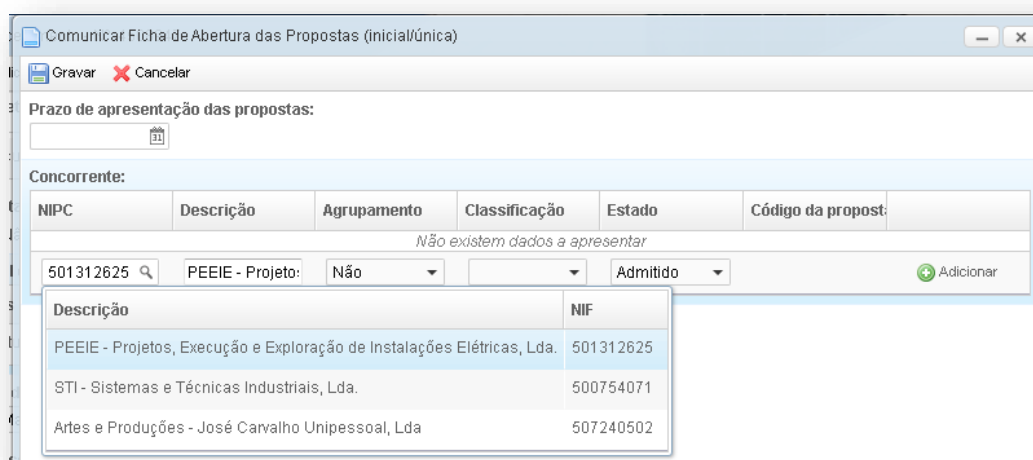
Comunicar Ficha de Abertura das Propostas (inicial/única)

Gravar Cancelar

Prazo de apresentação das propostas:

Concorrente:

| NIPC | Descrição | Agrupamento | Classificação | Estado | Código da propost |
|---|---|---|---|---|---|
| Não existem dados a apresentar | | | | | |
| 501312625 | PEEIE - Projeto: | Não | | Admitido | Adicionar |

| Descrição | NIF |
|---|---|
| PEEIE - Projetos, Execução e Exploração de Instalações Elétricas, Lda. | 501312625 |
| STI - Sistemas e Técnicas Industriais, Lda. | 500754071 |
| Artes e Produções - José Carvalho Unipessoal, Lda | 507240502 |